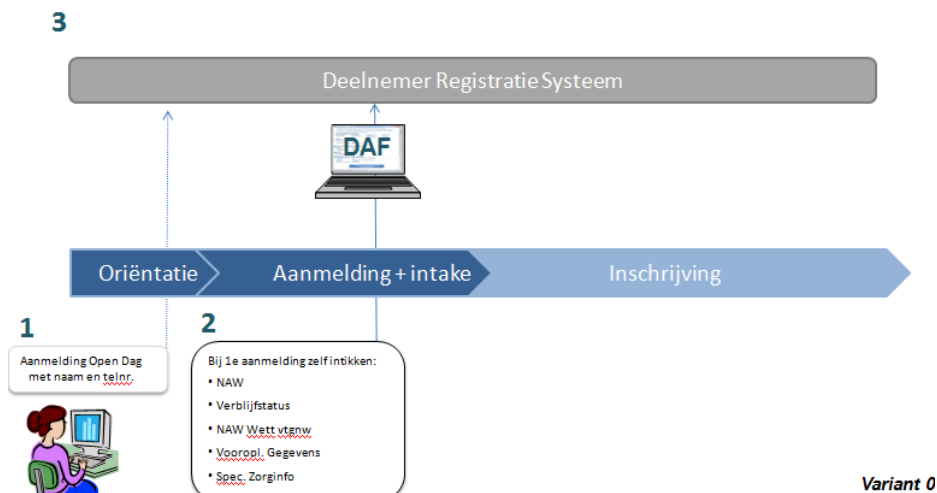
3

Deelnemer Registratie Systeem

DAF

Oriëntatie

Aanmelding + intake

Inschrijving

1

Aanmelding Open Dag met naam en telnr.

2

Bij 1e aanmelding zelf intikken:
• NAW
• Verblijfstatus
• NAW Wett vtgnw
• Vooropl. Gegevens
• Spec. Zorginfo

Variant 0